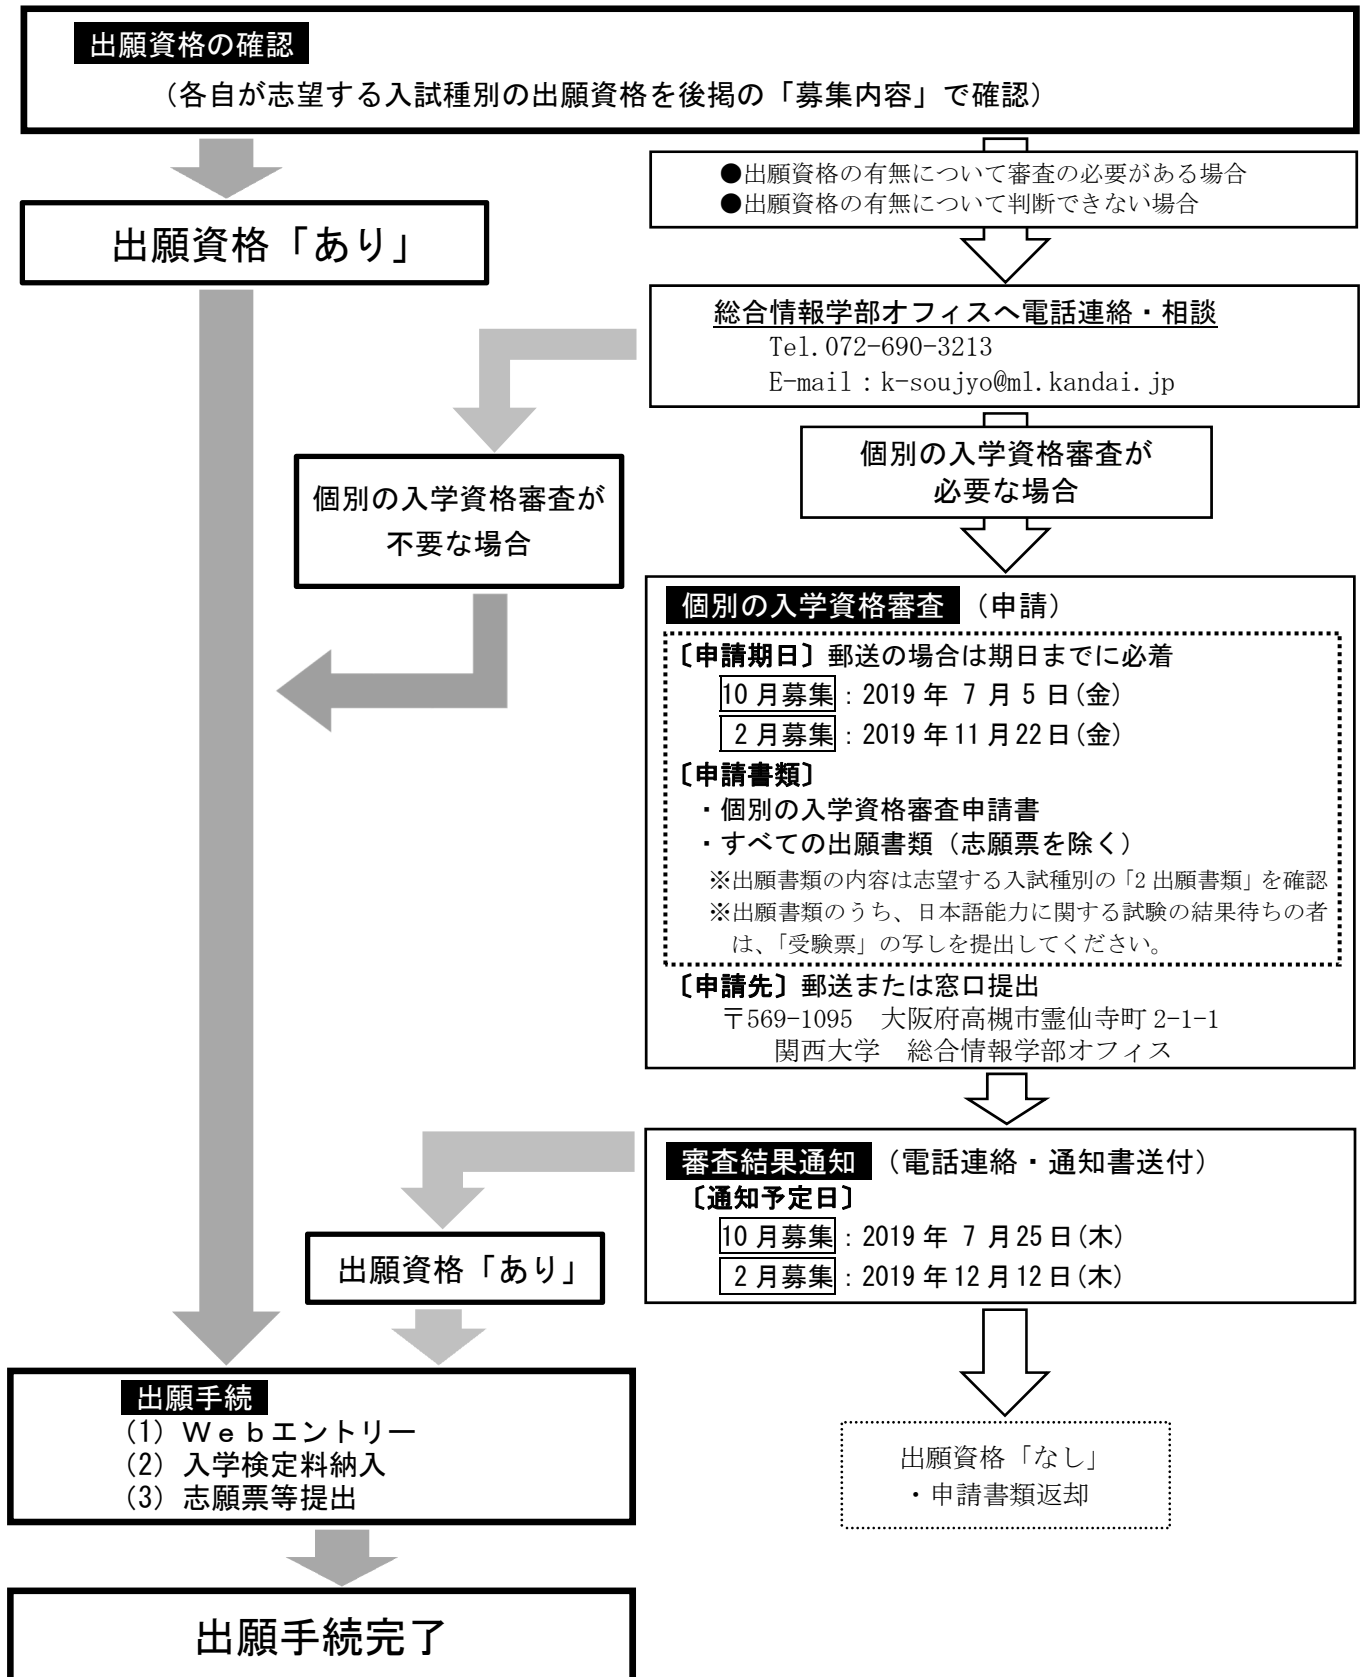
出願資格の確認

（各自が志望する入試種別の出願資格を後掲の「募集内容」で確認）

●出願資格の有無について審査の必要がある場合
●出願資格の有無について判断できない場合

出願資格「あり」

総合情報学部オフィスへ電話連絡・相談
Tel. 072-690-3213
E-mail：k-soujyo@ml.kandai.jp

個別の入学資格審査が必要な場合

個別の入学資格審査が不要な場合

個別の入学資格審査（申請）

〔申請期日〕郵送の場合は期日までに必着
10 月募集：2019 年 7 月 5 日(金)
2 月募集：2019 年 11 月 22 日(金)

〔申請書類〕
・個別の入学資格審査申請書
・すべての出願書類（志願票を除く）
※出願書類の内容は志望する入試種別の「2 出願書類」を確認
※出願書類のうち、日本語能力に関する試験の結果待ちの者は、「受験票」の写しを提出してください。

〔申請先〕郵送または窓口提出
〒569-1095 大阪府高槻市霊仙寺町 2-1-1
関西大学 総合情報学部オフィス

審査結果通知（電話連絡・通知書送付）
〔通知予定日〕
10 月募集：2019 年 7 月 25 日(木)
2 月募集：2019 年 12 月 12 日(木)

出願資格「あり」

出願手続
（1）Ｗｅｂエントリー
（2）入学検定料納入
（3）志願票等提出

出願資格「なし」
・申請書類返却

出願手続完了